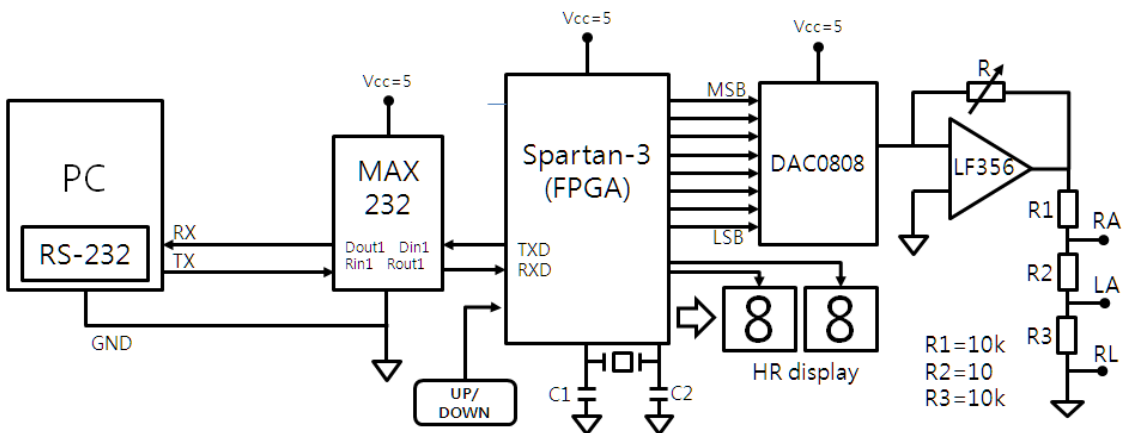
Vcc=5

Vcc=5

Vcc=5

PC

RS-232

RX

TX

GND

MAX 232

Dout1 Din1
Rin1 Rout1

Spartan-3 (FPGA)

TXD
RXD

MSB

LSB

DAC0808

R

LF356

R1

RA

R2

LA

R3

RL

8 8

HR display

UP/ DOWN

C1

C2

R1=10k
R2=10
R3=10k